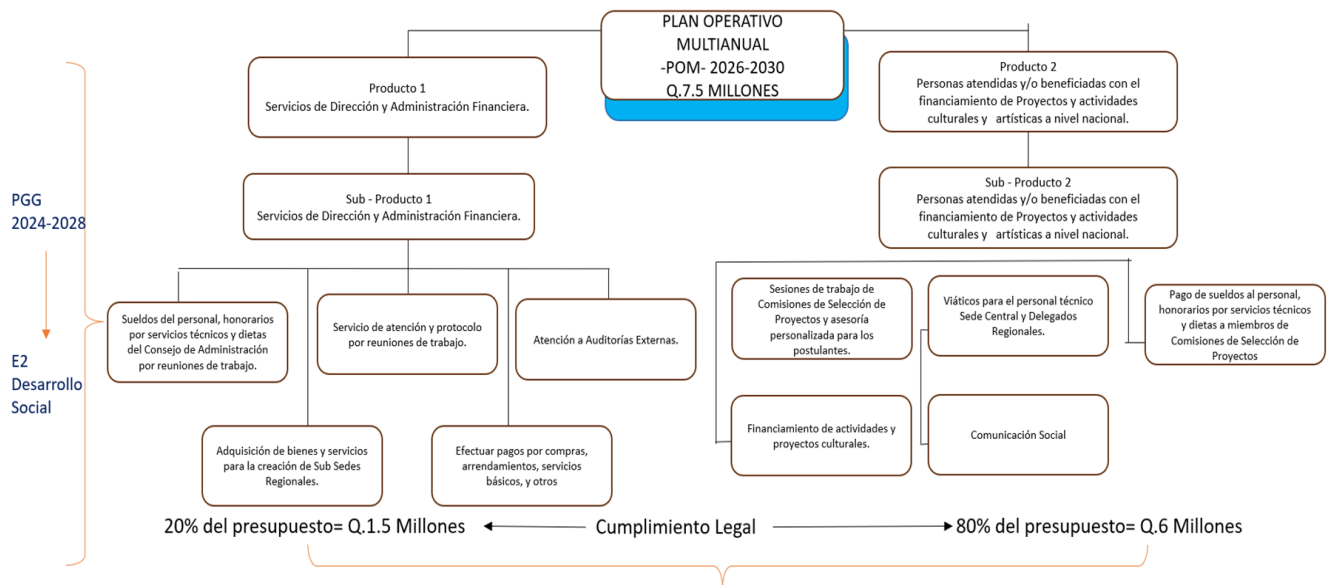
PLAN OPERATIVO MULTIANUAL -POM- 2026-2030 Q.7.5 MILLONES

Producto 1
Servicios de Dirección y Administración Financiera.

Producto 2
Personas atendidas y/o beneficiadas con el financiamiento de Proyectos y actividades culturales y artísticas a nivel nacional.

PGG
2024-2028

Sub - Producto 1
Servicios de Dirección y Administración Financiera.

Sub - Producto 2
Personas atendidas y/o beneficiadas con el financiamiento de Proyectos y actividades culturales y artísticas a nivel nacional.

E2
Desarrollo
Social

Sueldos del personal, honorarios por servicios técnicos y dietas del Consejo de Administración por reuniones de trabajo.

Servicio de atención y protocolo por reuniones de trabajo.

Atención a Auditorías Externas.

Sesiones de trabajo de Comisiones de Selección de Proyectos y asesoría personalizada para los postulantes.

Viáticos para el personal técnico Sede Central y Delegados Regionales.

Pago de sueldos al personal, honorarios por servicios técnicos y dietas a miembros de Comisiones de Selección de Proyectos

Adquisición de bienes y servicios para la creación de Sub Sedes Regionales.

Efectuar pagos por compras, arrendamientos, servicios básicos, y otros

Financiamiento de actividades y proyectos culturales.

Comunicación Social

20% del presupuesto= Q.1.5 Millones

Cumplimiento Legal

80% del presupuesto= Q.6 Millones